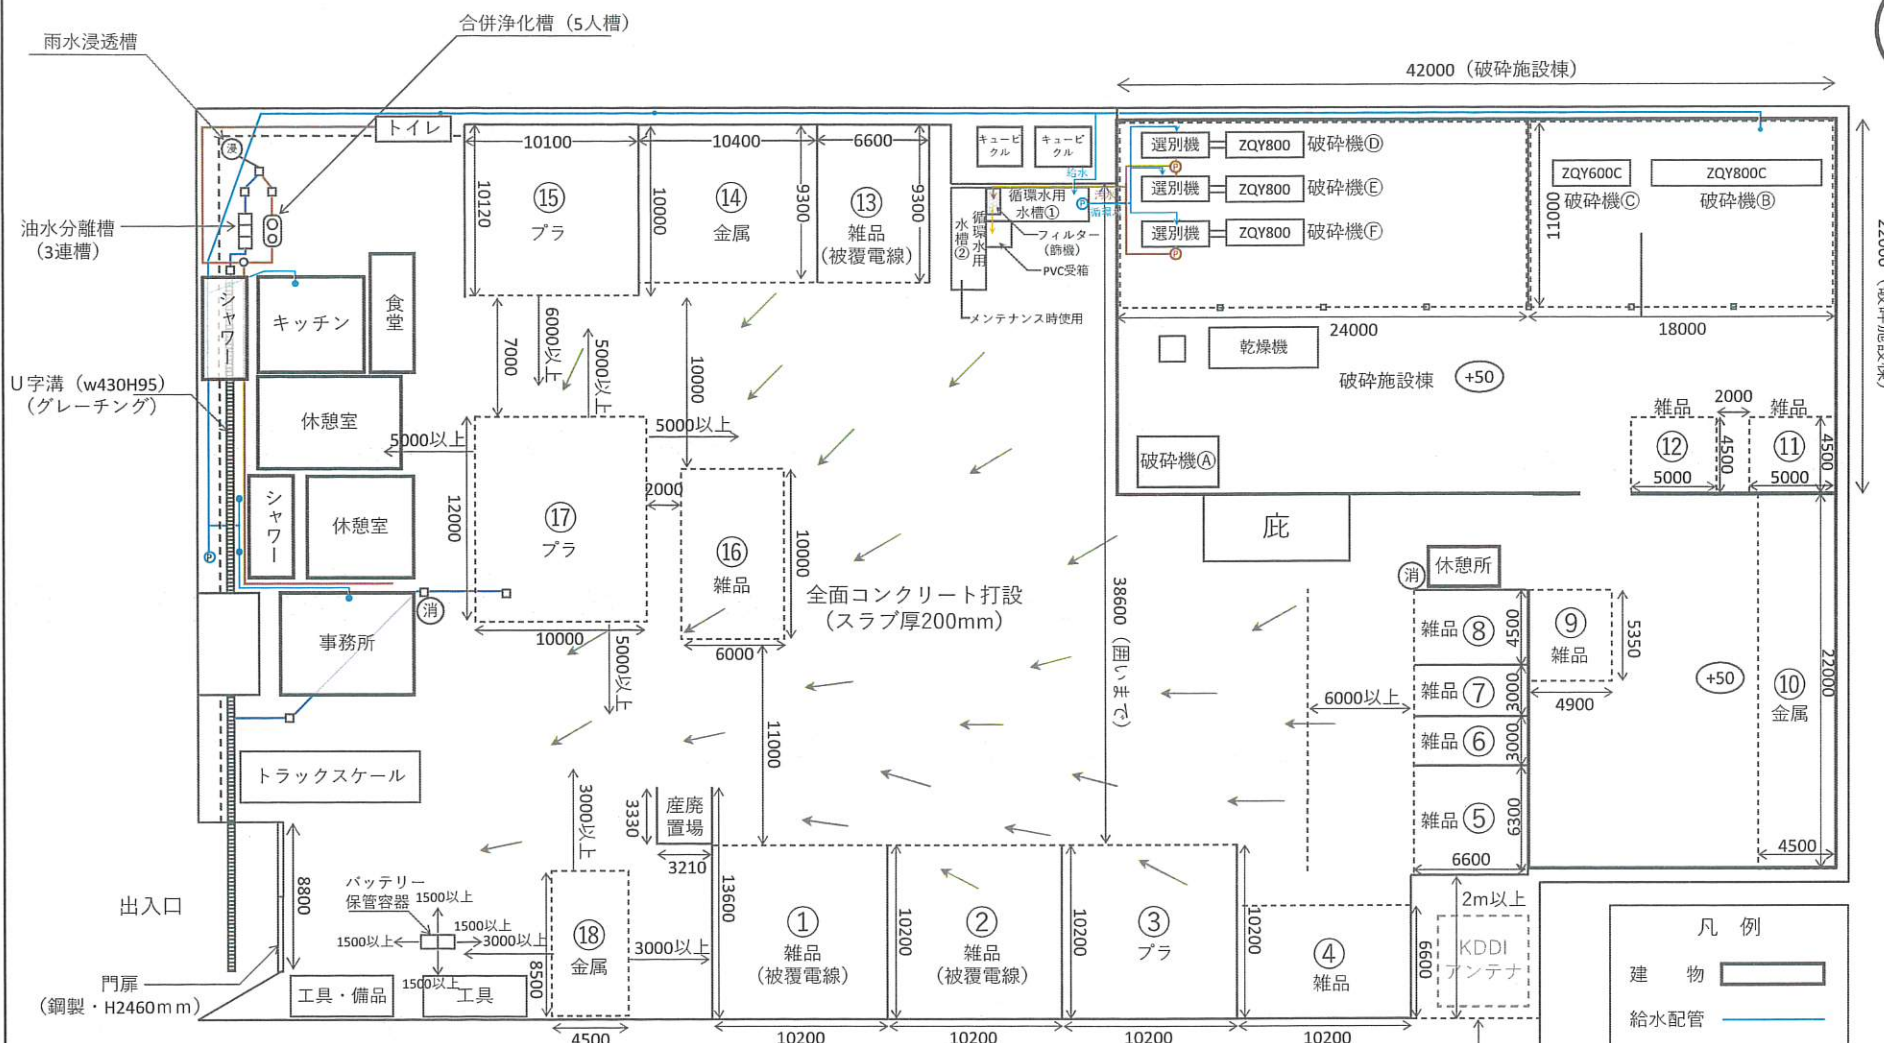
雨水浸透槽
合併浄化槽（5人槽）
42000（破砕施設棟）
トイレ
浸
10100
10400
6600
キュービクル
キュービクル
選別機
ZQY800
破砕機Ⓓ
選別機
ZQY800
破砕機Ⓔ
選別機
ZQY800
破砕機Ⓕ
循環水用水槽①
給水
循環水用水槽②
フィルター（篩機）
PVC受箱
メンテナンス時使用
ZQY600C
ZQY800C
破砕機Ⓒ
破砕機Ⓑ
11000
油水分離槽（3連槽）
10120
⑮
プラ
10000
⑭
金属
9300
⑬
雑品（被覆電線）
9300
シャワー
キッチン
食堂
7000
6000以上
5000以上
10000
24000
18000
乾燥機
破砕施設棟
+50
U字溝（w430H95）（グレーチング）
休憩室
5000以上
5000以上
雑品
2000
雑品
⑫
4500
⑪
4500
5000
5000
破砕機Ⓐ
22000（破砕施設棟）
12000
⑰
プラ
2000
⑯
雑品
10000
庇
シャワー
休憩室
消
休憩所
全面コンクリート打設（スラブ厚200mm）
38600（囲いまで）
事務所
消
10000
5000以上
6000
雑品⑧
4500
⑨
雑品
5350
6000以上
雑品⑦
3000
4900
+50
⑩
金属
22000
11000
雑品⑥
3000
トラックスケール
3000以上
3330
産廃置場
3210
雑品⑤
6300
6600
4500
出入口
8800
バッテリー保管容器
1500以上
1500以上
1500以上
3000以上
1500以上
⑱
金属
8500
3000以上
13600
10200
①
雑品（被覆電線）
10200
②
雑品（被覆電線）
10200
③
プラ
10200
④
雑品
6600
2m以上
KDDIアンテナ
凡　例
建　物
給水配管
門扉（鋼製・H2460mm）
工具・備品
工具
4500
10200
10200
10200
10200